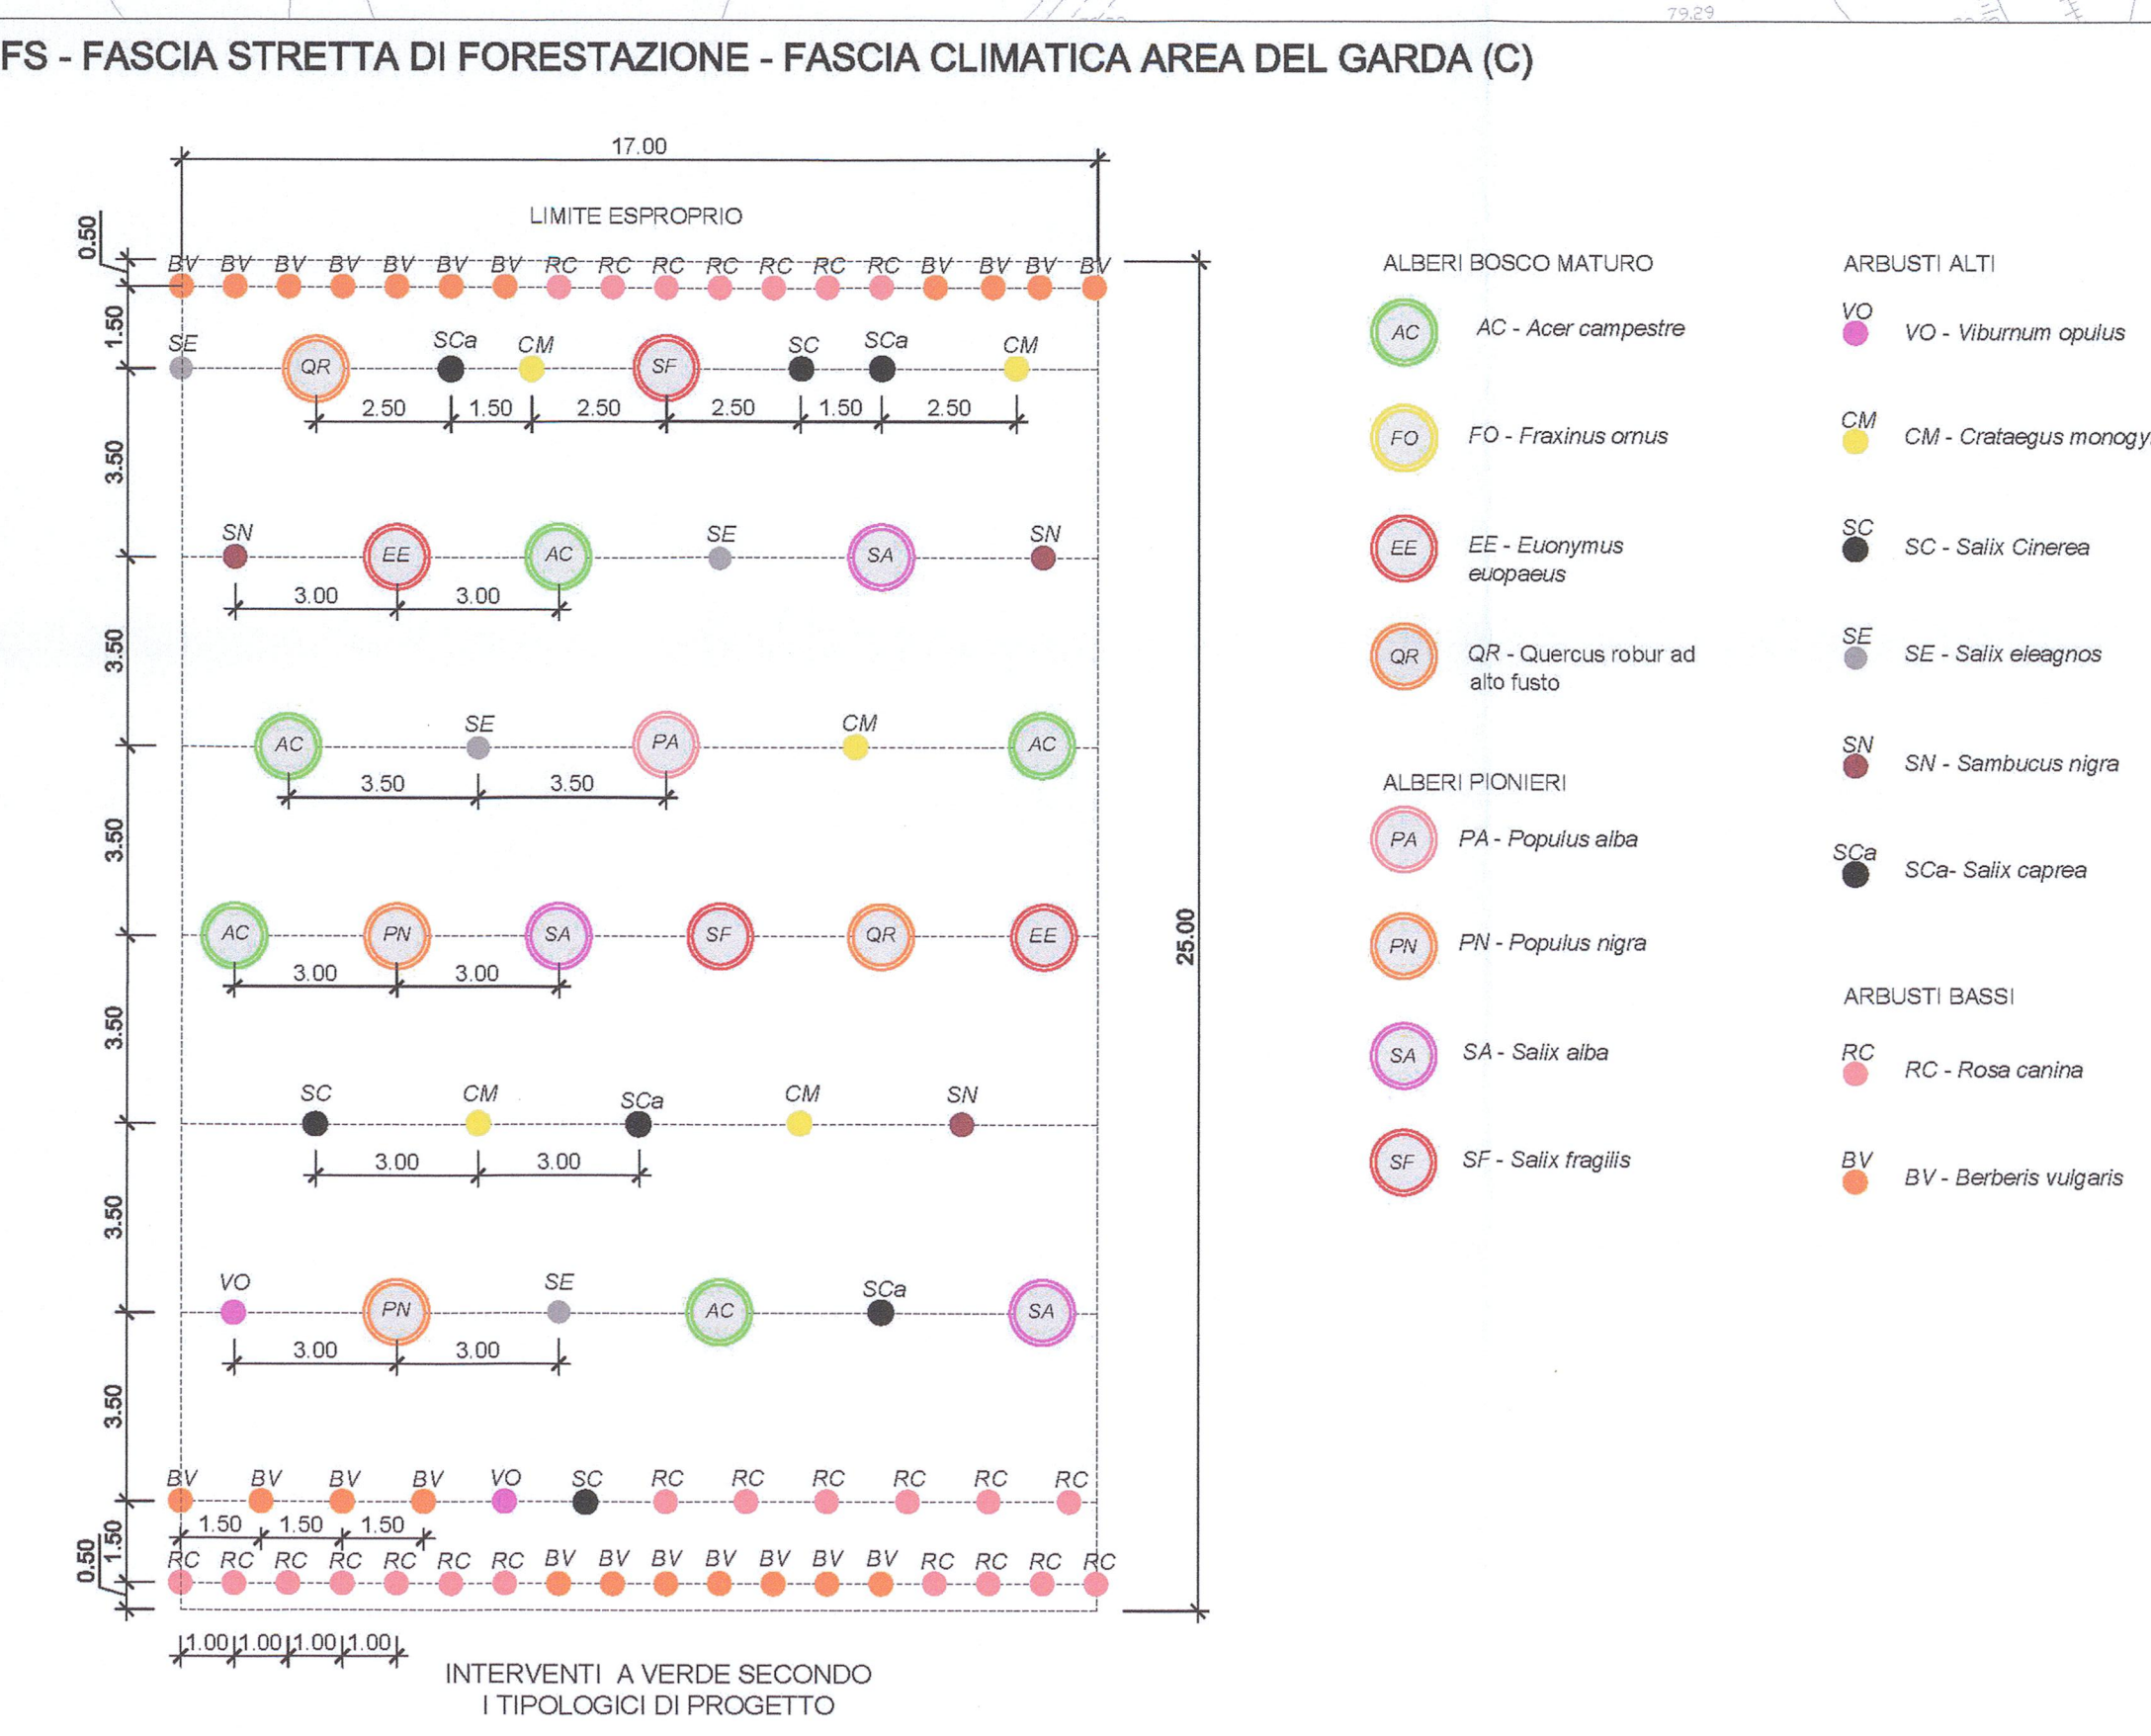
79.29

FS - FASCIA STRETTA DI FORESTAZIONE - FASCIA CLIMATICA AREA DEL GARDA (C)

17.00

LIMITE ESPROPRIO

0.50

BV BV BV BV BV BV BV RC RC RC RC RC RC RC BV BV BV BV

1.50

SE QR SCa CM SF SC SCa CM

2.50 1.50 2.50 2.50 1.50 2.50

3.50

SN EE AC SE SA SN

3.00 3.00

3.50

AC SE PA CM AC

3.50 3.50

3.50

AC PN SA SF QR EE

3.00 3.00

3.50

SC CM SCa CM SN

3.00 3.00

3.50

VO PN SE AC SCa SA

3.00 3.00

3.50

BV BV BV BV VO SC RC RC RC RC RC RC

1.50 1.50 1.50

1.50

0.50

RC RC RC RC RC RC RC BV BV BV BV BV BV BV RC RC RC RC

1.00 1.00 1.00 1.00

25.00

INTERVENTI A VERDE SECONDO I TIPOLOGICI DI PROGETTO

ALBERI BOSCO MATURO

AC AC - Acer campestre

FO FO - Fraxinus ornus

EE EE - Euonymus euopaeus

QR QR - Quercus robur ad alto fusto

ALBERI PIONIERI

PA PA - Populus alba

PN PN - Populus nigra

SA SA - Salix alba

SF SF - Salix fragilis

ARBUSTI ALTI

VO VO - Viburnum opulus

CM CM - Crataegus monogy

SC SC - Salix Cinerea

SE SE - Salix eleagnos

SN SN - Sambucus nigra

SCa SCa- Salix caprea

ARBUSTI BASSI

RC RC - Rosa canina

BV BV - Berberis vulgaris